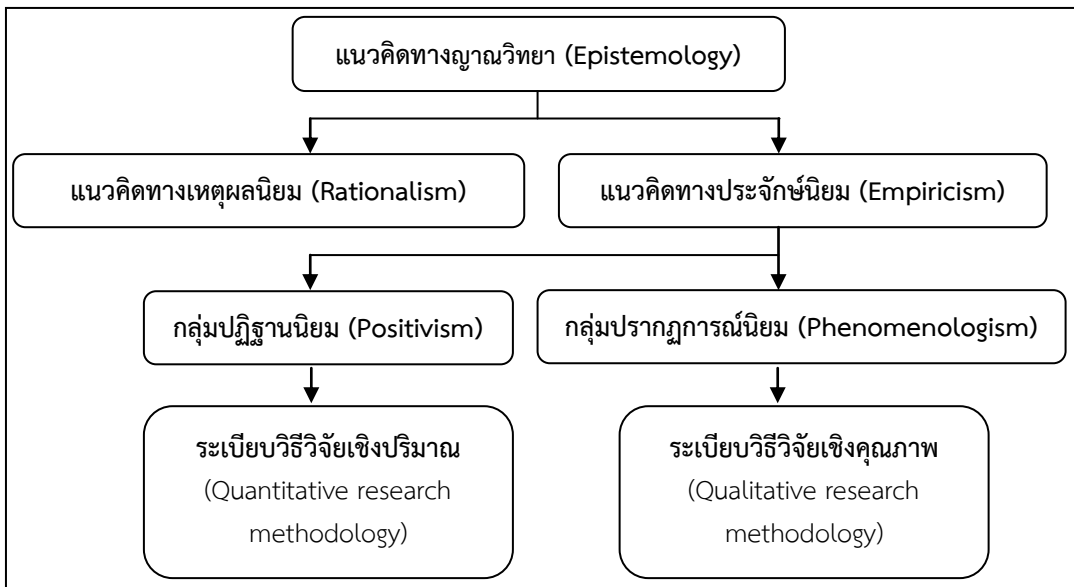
แนวคิดทางญาณวิทยา (Epistemology)

แนวคิดทางเหตุผลนิยม (Rationalism)

แนวคิดทางประจักษ์นิยม (Empiricism)

กลุ่มปฏิฐานนิยม (Positivism)

กลุ่มปรากฏการณ์นิยม (Phenomenologism)

ระเบียบวิธีวิจัยเชิงปริมาณ (Quantitative research methodology)

ระเบียบวิธีวิจัยเชิงคุณภาพ (Qualitative research methodology)